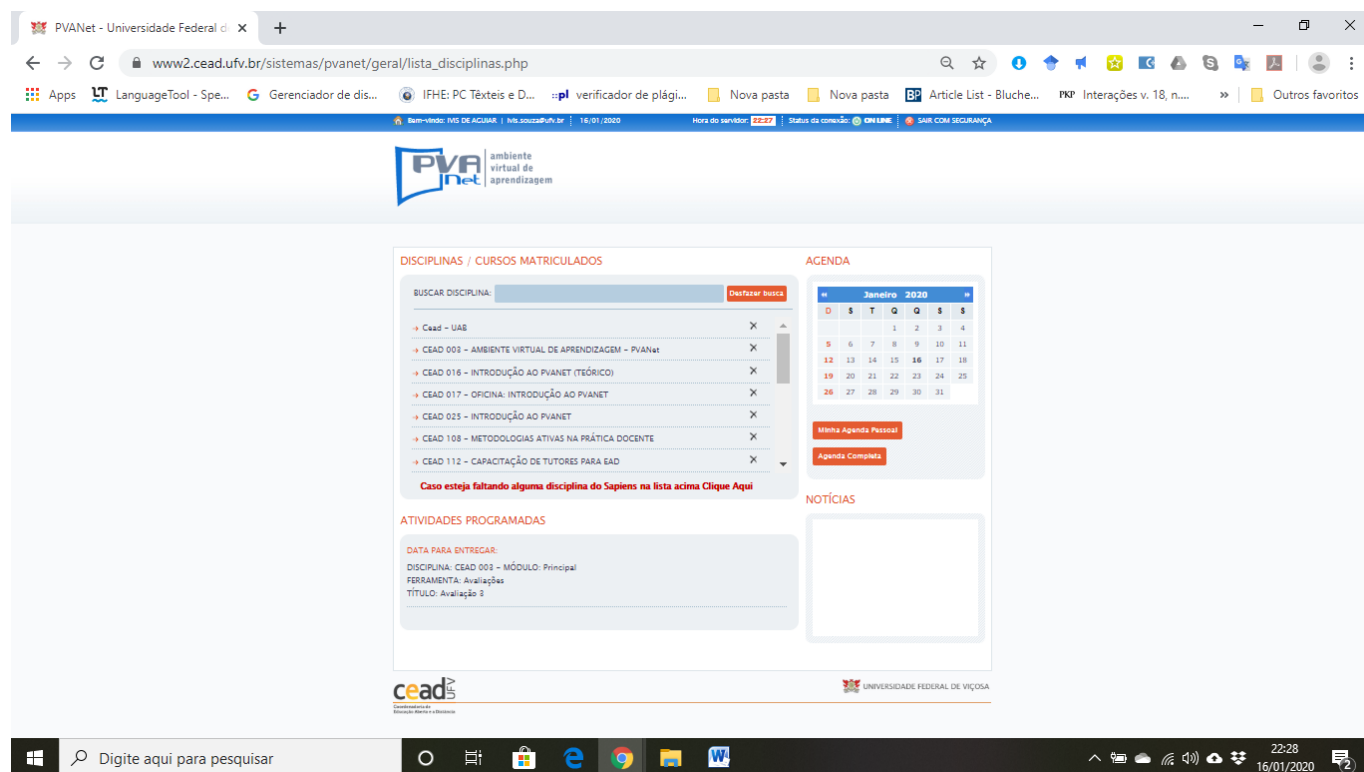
PVANet - Universidade Federal d ×
+

www2.cead.ufv.br/sistemas/pvanet/geral/lista_disciplinas.php

Apps  LanguageTool - Spe...  Gerenciador de dis...  IFHE: PC Têxteis e D...  verificador de plági...  Nova pasta  Nova pasta  Article List - Bluche...  PKP Interações v. 18, n....  »  Outros favoritos

Bem-vindo: IVIS DE AGUIAR | ivis.souza@ufv.br | 16/01/2020   Hora do servidor: 22:27 | Status da conexão: ON LINE | SAIR COM SEGURANÇA

PVA Net ambiente virtual de aprendizagem

DISCIPLINAS / CURSOS MATRICULADOS

BUSCAR DISCIPLINA:  Desfazer busca

Cead - UAB
CEAD 003 - AMBIENTE VIRTUAL DE APRENDIZAGEM - PVANet
CEAD 016 - INTRODUÇÃO AO PVANET (TEÓRICO)
CEAD 017 - OFICINA: INTRODUÇÃO AO PVANET
CEAD 025 - INTRODUÇÃO AO PVANET
CEAD 108 - METODOLOGIAS ATIVAS NA PRÁTICA DOCENTE
CEAD 112 - CAPACITAÇÃO DE TUTORES PARA EAD

Caso esteja faltando alguma disciplina do Sapiens na lista acima Clique Aqui

AGENDA

« Janeiro 2020 »

| D | S | T | Q | Q | S | S |
|---|---|---|---|---|---|---|
| | | | 1 | 2 | 3 | 4 |
| 5 | 6 | 7 | 8 | 9 | 10 | 11 |
| 12 | 13 | 14 | 15 | 16 | 17 | 18 |
| 19 | 20 | 21 | 22 | 23 | 24 | 25 |
| 26 | 27 | 28 | 29 | 30 | 31 | |

Minha Agenda Pessoal
Agenda Completa

NOTÍCIAS

ATIVIDADES PROGRAMADAS

DATA PARA ENTREGAR:
DISCIPLINA: CEAD 003 - MÓDULO: Principal
FERRAMENTA: Avaliações
TÍTULO: Avaliação 3

cead UFV
Coordenadoria de Educação Aberta e a Distância

UNIVERSIDADE FEDERAL DE VIÇOSA

Digite aqui para pesquisar

22:28
16/01/2020